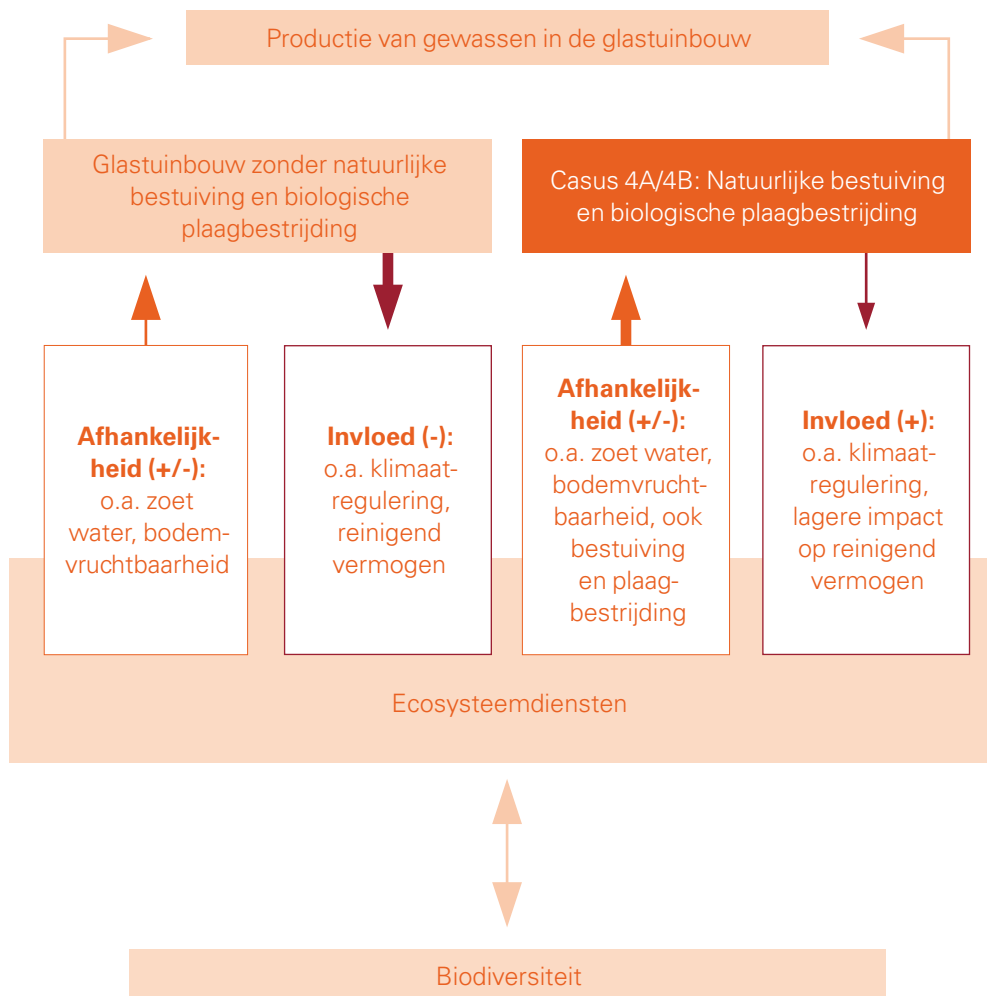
Productie van gewassen in de glastuinbouw

Glastuinbouw zonder natuurlijke bestuiving en biologische plaagbestrijding

Casus 4A/4B: Natuurlijke bestuiving en biologische plaagbestrijding

Afhankelijkheid (+/-): o.a. zoet water, bodemvruchtbaarheid

Invloed (-): o.a. klimaatregulering, reinigend vermogen

Afhankelijkheid (+/-): o.a. zoet water, bodemvruchtbaarheid, ook bestuiving en plaagbestrijding

Invloed (+): o.a. klimaatregulering, lagere impact op reinigend vermogen

Ecosysteemdiensten

Biodiversiteit